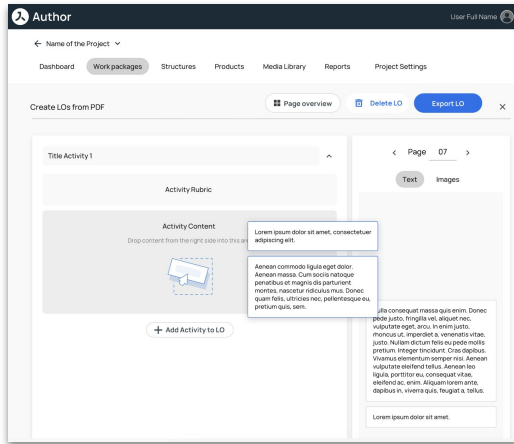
Author

User Full Name

← Name of the Project ⌄

Dashboard
Work packages
Structures
Products
Media Library
Reports
Project Settings

Create LOs from PDF

Page overview
Delete LO
Export LO
×

Title Activity 1

Activity Rubric

Activity Content

Drop content from the right side into this are

Lorem ipsum dolor sit amet, consectetuer adipiscing elit.

Aenean commodo ligula eget dolor. Aenean massa. Cum sociis natoque penatibus et magnis dis parturient montes, nascetur ridiculus mus. Donec quam felis, ultricies nec, pellentesque eu, pretium quis, sem.

+ Add Activity to LO

< Page 07 >

Text
Images

ulla consequat massa quis enim. Donec pede justo, fringilla vel, aliquet nec, vulputate eget, arcu. In enim justo, rhoncus ut, imperdiet a, venenatis vitae, justo. Nullam dictum felis eu pede mollis pretium. Integer tincidunt. Cras dapibus. Vivamus elementum semper nisi. Aenean vulputate eleifend tellus. Aenean leo ligula, porttitor eu, consequat vitae, eleifend ac, enim. Aliquam lorem ante, dapibus in, viverra quis, feugiat a, tellus.

Lorem ipsum dolor sit amet.